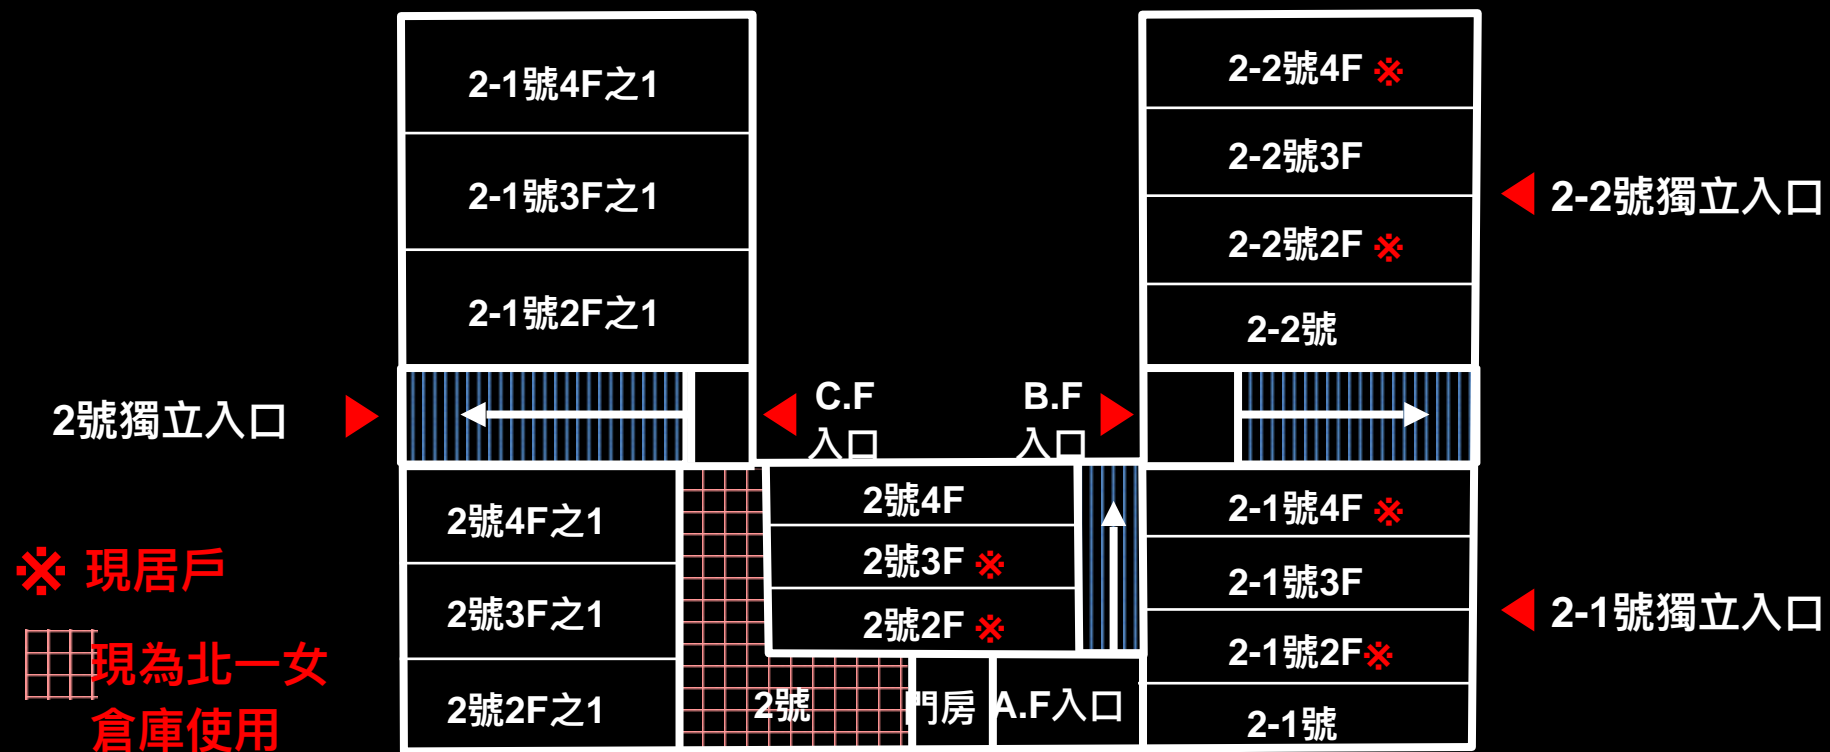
2-1號4F之1

2-1號3F之1

2-1號2F之1

2-2號4F ※

2-2號3F

2-2號2F ※

2-2號

2-2號獨立入口

2號獨立入口

C.F 入口

B.F 入口

2號4F

2號3F ※

2號2F ※

2號4F之1

2號3F之1

2號2F之1

※ 現居戶

現為北一女倉庫使用

2號

門房

A.F入口

2-1號4F ※

2-1號3F

2-1號2F※

2-1號

2-1號獨立入口